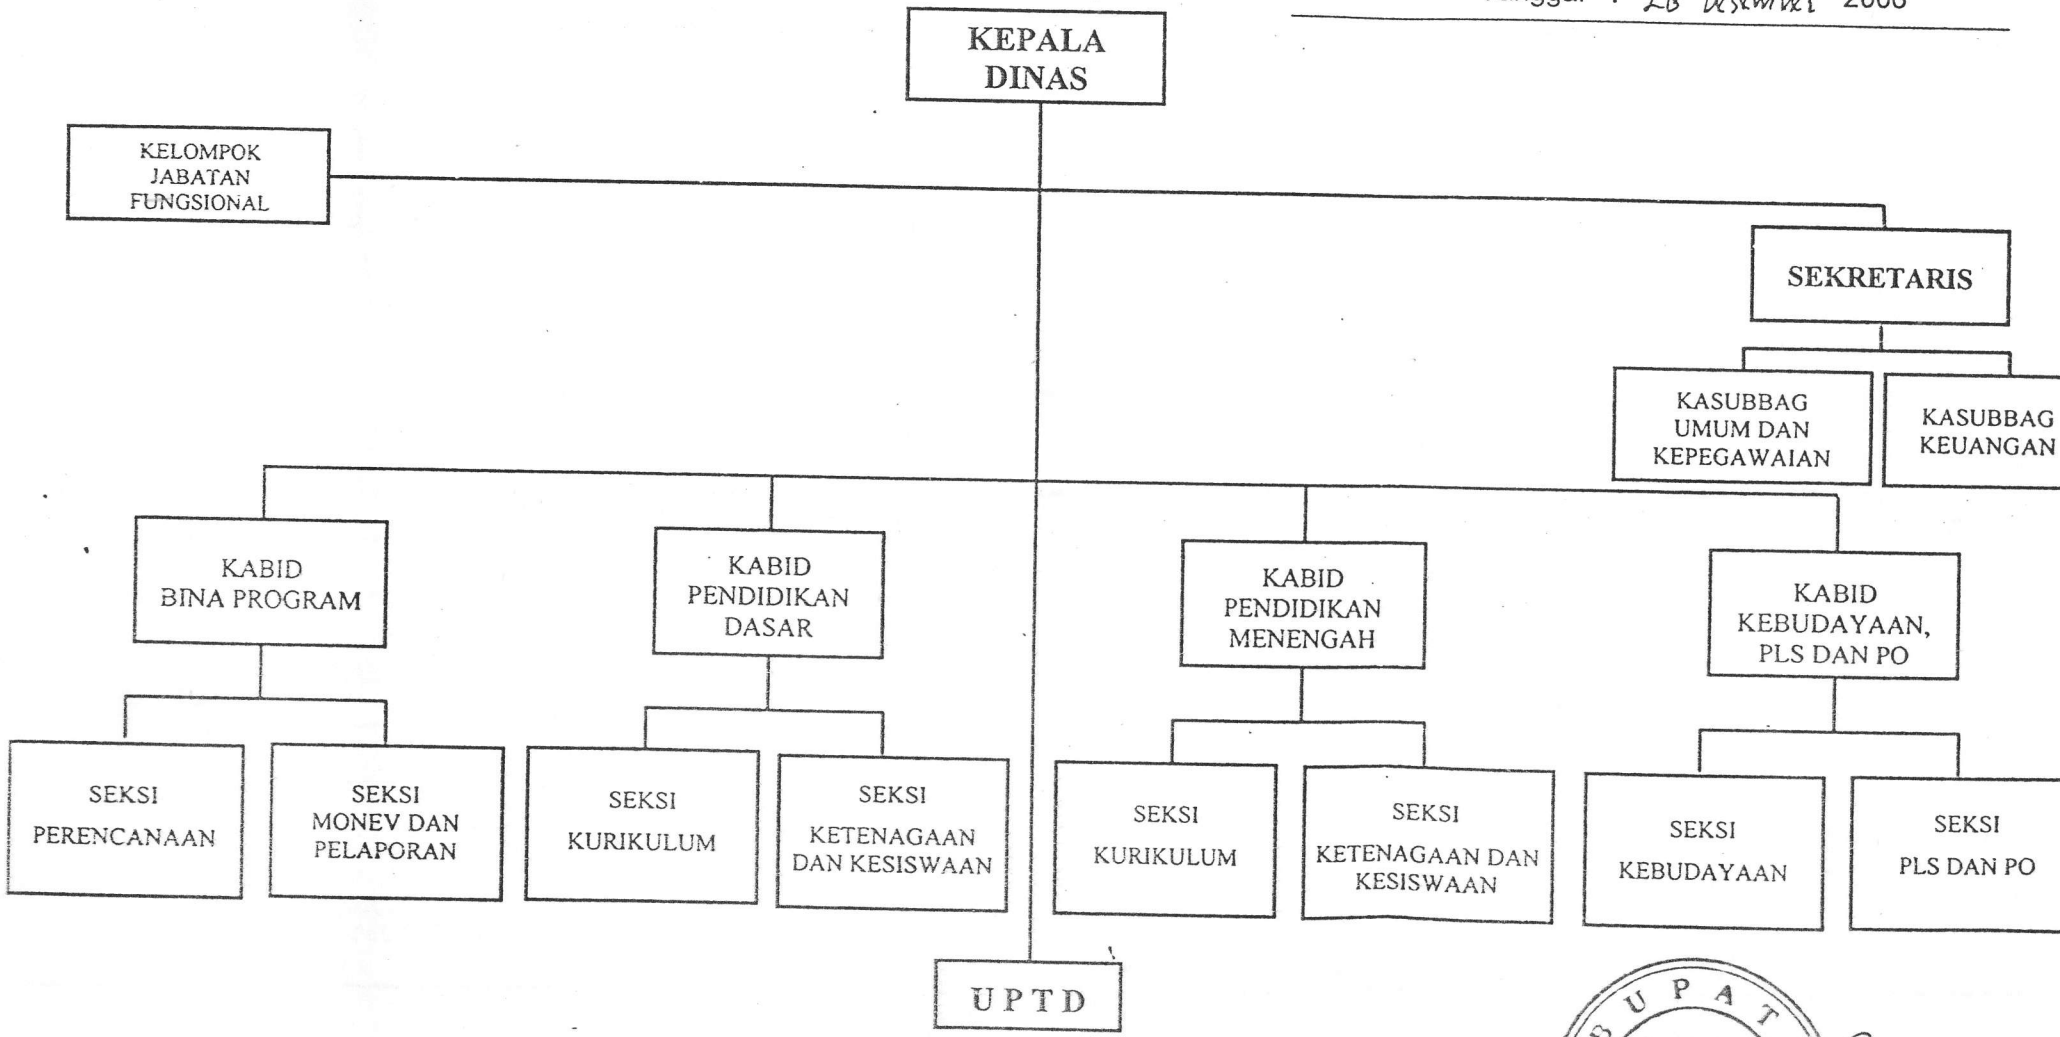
Tanggal : 28 Desember 2008

KEPALA DINAS

KELOMPOK JABATAN FUNGSIONAL

SEKRETARIS

KASUBBAG UMUM DAN KEPEGAWAIAN

KASUBBAG KEUANGAN

KABID BINA PROGRAM

KABID PENDIDIKAN DASAR

KABID PENDIDIKAN MENENGAH

KABID KEBUDAYAAN, PLS DAN PO

SEKSI PERENCANAAN

SEKSI MONEV DAN PELAPORAN

SEKSI KURIKULUM

SEKSI KETENAGAAN DAN KESISWAAN

SEKSI KURIKULUM

SEKSI KETENAGAAN DAN KESISWAAN

SEKSI KEBUDAYAAN

SEKSI PLS DAN PO

UPTD

U P A T